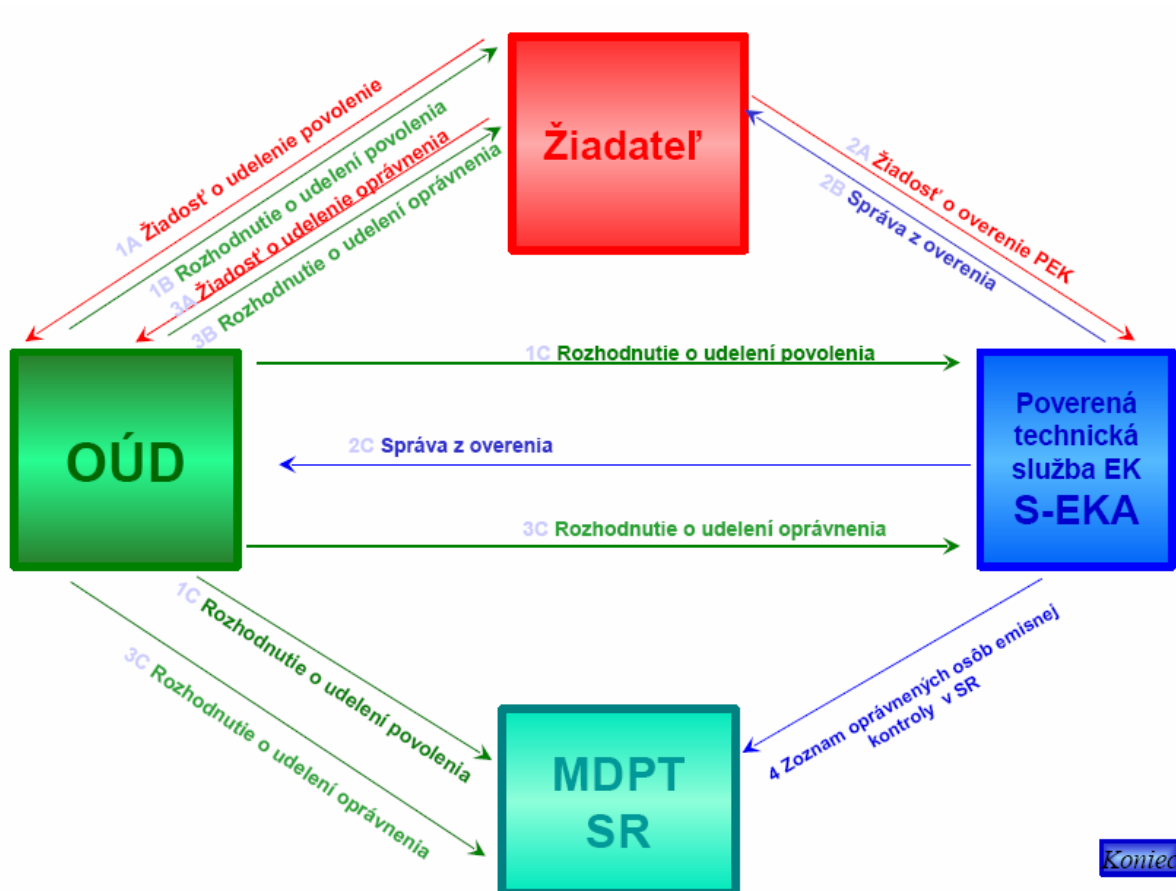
Žiadateľ

1A Žiadosť o udelenie povolenie

1B Rozhodnutie o udelení povolenia

3A Žiadosť o udelenie oprávnenia

3B Rozhodnutie o udelení oprávnenia

2A Žiadosť o overenie PEK

2B Správa z overenia

OÚD

Poverená technická služba EK S-EKA

1C Rozhodnutie o udelení povolenia

2C Správa z overenia

3C Rozhodnutie o udelení oprávnenia

1C Rozhodnutie o udelení povolenia

3C Rozhodnutie o udelení oprávnenia

4 Zoznam oprávnených osôb emisnej kontroly v SR

MDPT SR

Koniec